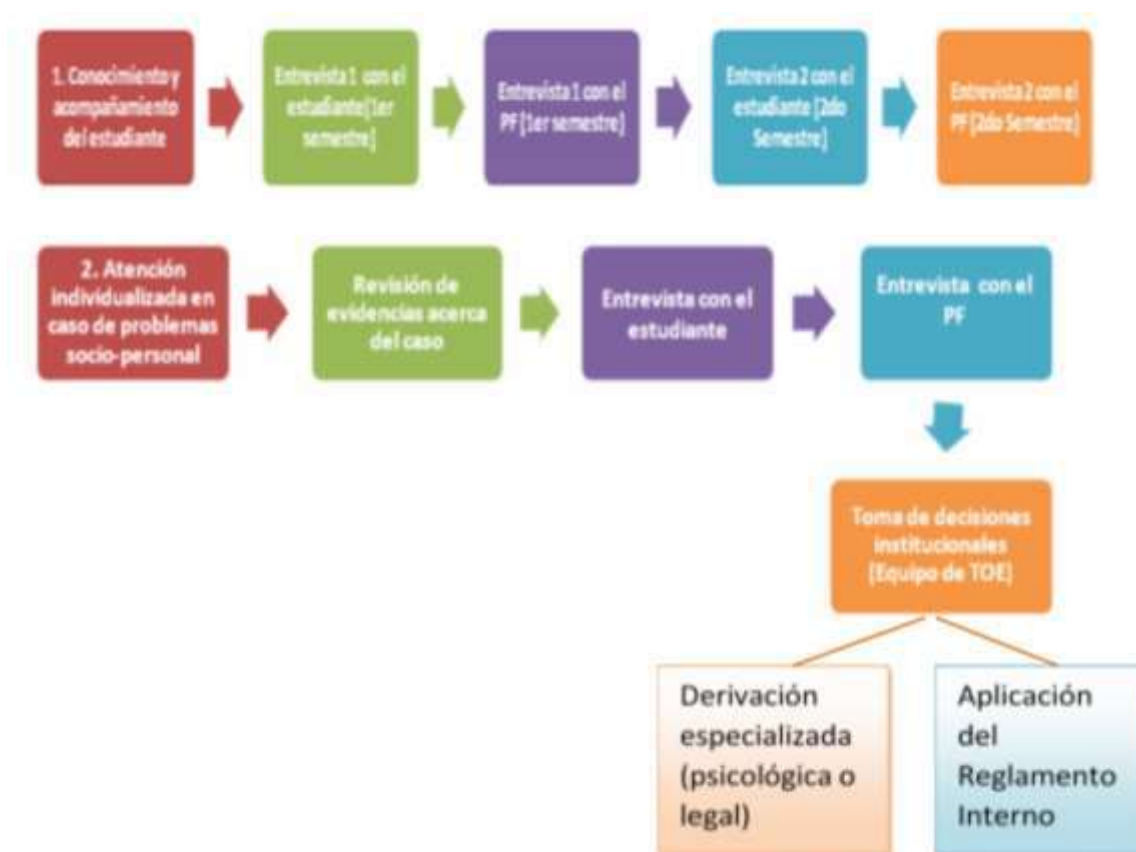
1. Conocimiento y acompañamiento del estudiante

Entrevista 1 con el estudiante [1er semestre]

Entrevista 1 con el PF [1er semestre]

Entrevista 2 con el estudiante [2do Semestre]

Entrevista 2 con el PF [2do Semestre]

2. Atención individualizada en caso de problemas socio-personal

Revisión de evidencias acerca del caso

Entrevista con el estudiante

Entrevista con el PF

Toma de decisiones institucionales [Equipo de TOE]

Derivación especializada (psicológica o legal)

Aplicación del Reglamento Interno